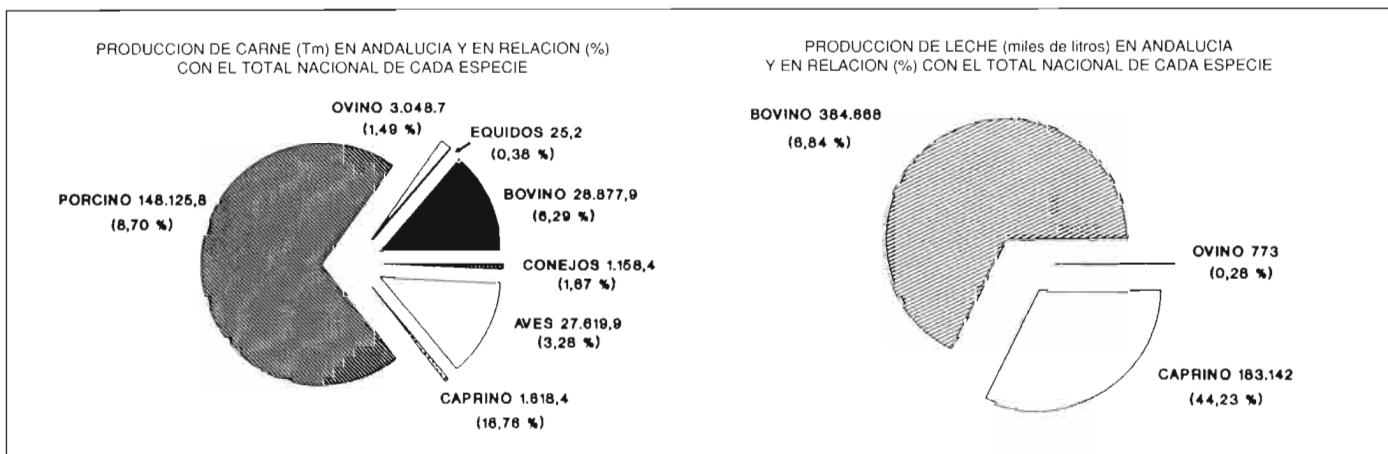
PRODUCCION DE CARNE (Tm) EN ANDALUCIA Y EN RELACION (%) CON EL TOTAL NACIONAL DE CADA ESPECIE

OVINO 3.048,7
(1,49 %)

EQUIDOS 25,2
(0,38 %)

PORCINO 148.125,8
(8,70 %)

BOVINO 28.877,9
(6,29 %)

CONEJOS 1.158,4
(1,67 %)

AVES 27.619,9
(3,28 %)

CAPRINO 1.618,4
(16,76 %)

PRODUCCION DE LECHE (miles de litros) EN ANDALUCIA Y EN RELACION (%) CON EL TOTAL NACIONAL DE CADA ESPECIE

BOVINO 384.668
(6,84 %)

OVINO 773
(0,28 %)

CAPRINO 183.142
(44,23 %)